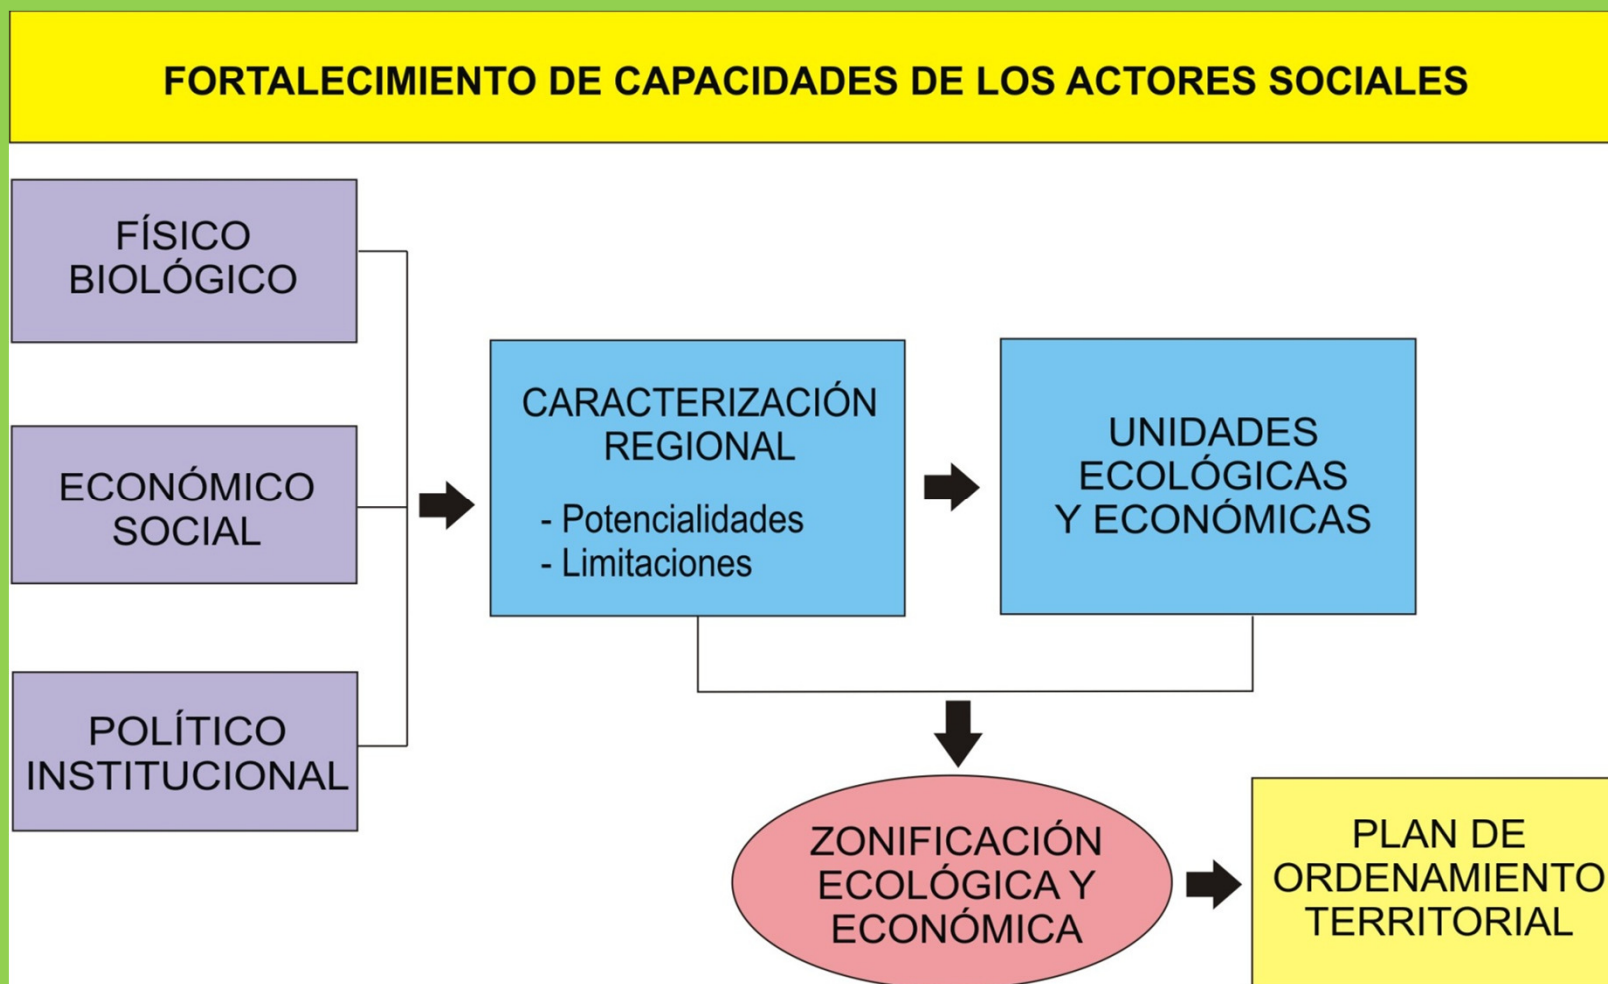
FORTALECIMIENTO DE CAPACIDADES DE LOS ACTORES SOCIALES

FÍSICO BIOLÓGICO

ECONÓMICO SOCIAL

POLÍTICO INSTITUCIONAL

CARACTERIZACIÓN REGIONAL

- Potencialidades
- Limitaciones

UNIDADES ECOLÓGICAS Y ECONÓMICAS

ZONIFICACIÓN ECOLÓGICA Y ECONÓMICA

PLAN DE ORDENAMIENTO TERRITORIAL